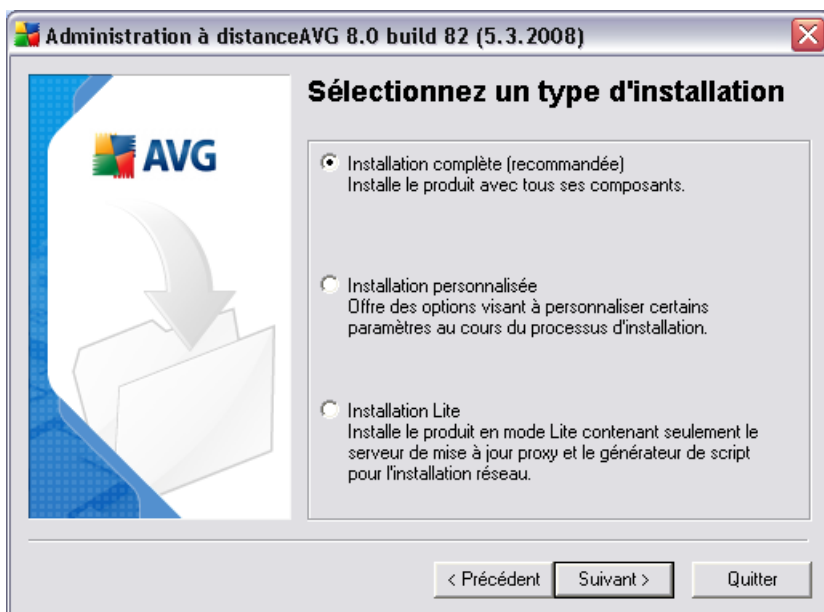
Administration à distanceAVG 8.0 build 82 (5.3.2008)

AVG

Sélectionnez un type d'installation

Installation complète (recommandée)
Installe le produit avec tous ses composants.

Installation personnalisée
Offre des options visant à personnaliser certains paramètres au cours du processus d'installation.

Installation Lite
Installe le produit en mode Lite contenant seulement le serveur de mise à jour proxy et le générateur de script pour l'installation réseau.

< Précédent
Suivant >
Quitter